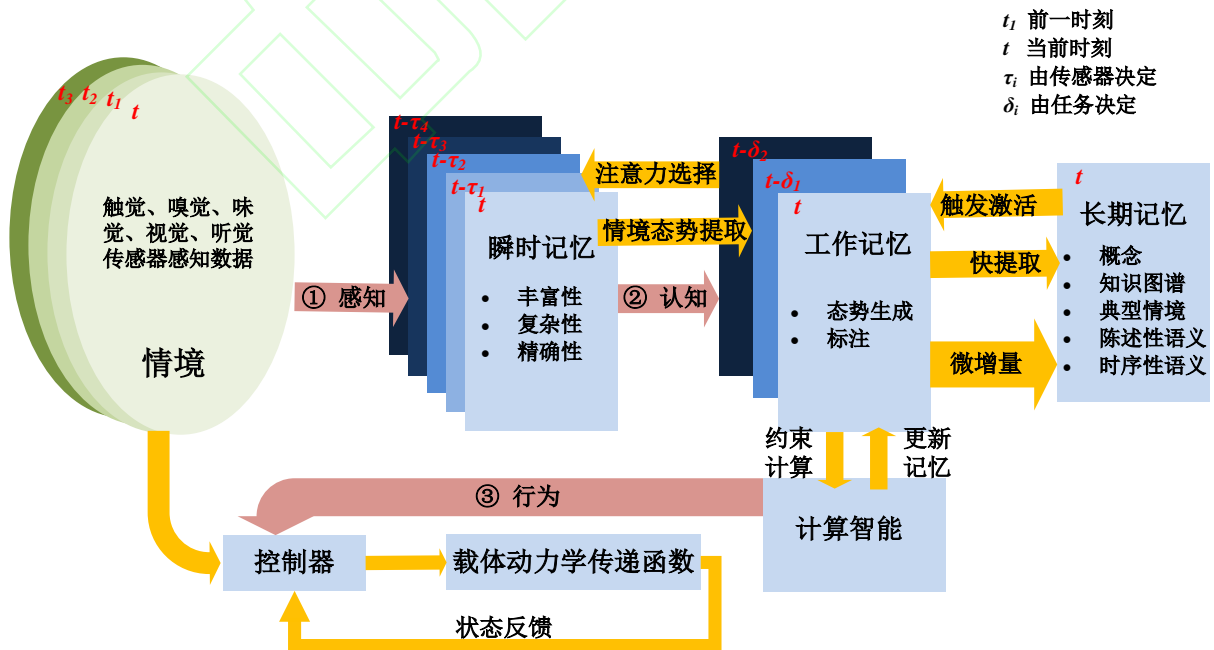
$t_1$ 前一时刻
$t$ 当前时刻
$\tau_i$ 由传感器决定
$\delta_i$ 由任务决定

$t_3$ $t_2$ $t_1$ $t$

触觉、嗅觉、味觉、视觉、听觉传感器感知数据

情境

① 感知

$t$-$\tau_4$
$t$-$\tau_3$
$t$-$\tau_2$
$t$-$\tau_1$
$t$

瞬时记忆

- 丰富性
- 复杂性
- 精确性

注意力选择

情境态势提取

② 认知

$t$-$\delta_2$
$t$-$\delta_1$
$t$

工作记忆

- 态势生成
- 标注

触发激活

快提取

微增量

$t$

长期记忆

- 概念
- 知识图谱
- 典型情境
- 陈述性语义
- 时序性语义

约束计算

更新记忆

③ 行为

计算智能

控制器

载体动力学传递函数

状态反馈